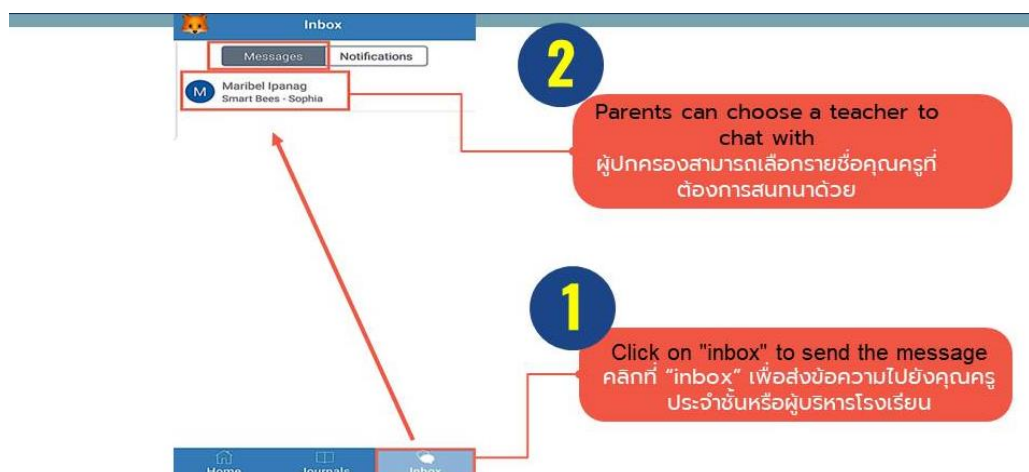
Inbox

Messages Notifications

M Maribel Ipanag
Smart Bees - Sophia

2

Parents can choose a teacher to chat with
ผู้ปกครองสามารถเลือกรายชื่อคุณครูที่ต้องการสนทนาด้วย

1

Click on "inbox" to send the message
คลิกที่ "inbox" เพื่อส่งข้อความไปยังคุณครูประจำชั้นหรือผู้บริหารโรงเรียน

Home Journals Inbox